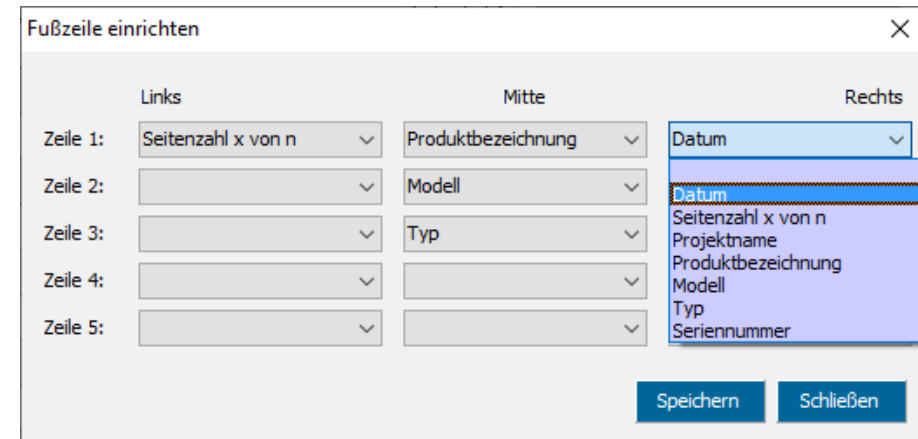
Fußzeile einrichten

×

| | Links | Mitte | Rechts |
|---|---|---|---|
| Zeile 1: | Seitenzahl x von n | Produktbezeichnung | Datum |
| Zeile 2: | | Modell | |
| Zeile 3: | | Typ | |
| Zeile 4: | | | |
| Zeile 5: | | | |

Datum
Seitenzahl x von n
Projektname
Produktbezeichnung
Modell
Typ
Seriennummer

Speichern
Schließen